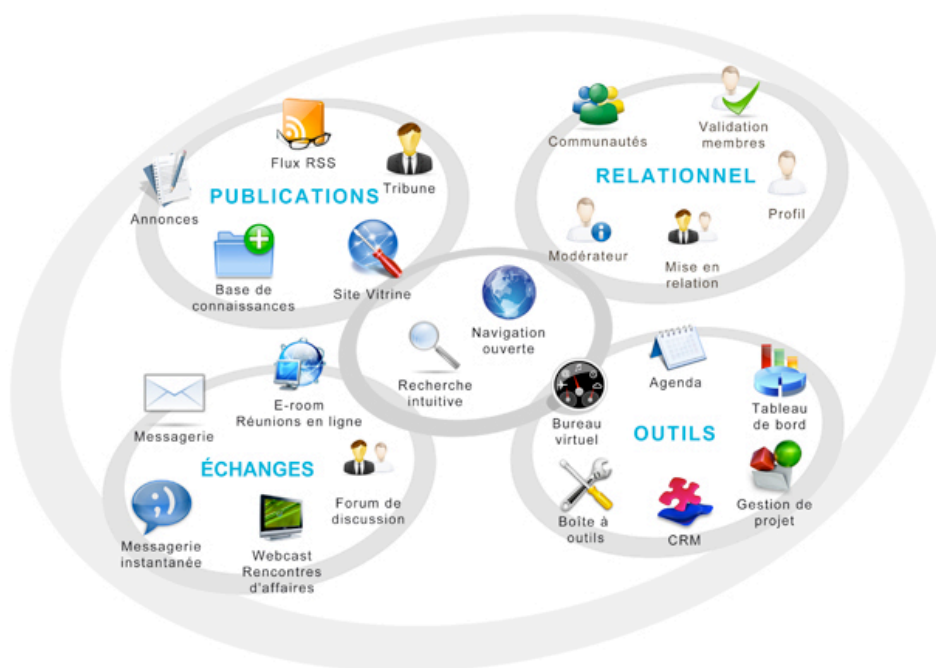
Flux RSS

Tribune

Annonces

PUBLICATIONS

Base de connaissances

Site Vitrine

Communautés

Validation membres

RELATIONNEL

Profil

Modérateur

Mise en relation

Navigation ouverte

Recherche intuitive

E-room Réunions en ligne

Messagerie

ÉCHANGES

Forum de discussion

Messagerie instantanée

Webcast Rencontres d'affaires

Agenda

Bureau virtuel

OUTILS

Tableau de bord

Gestion de projet

Boîte à outils

CRM